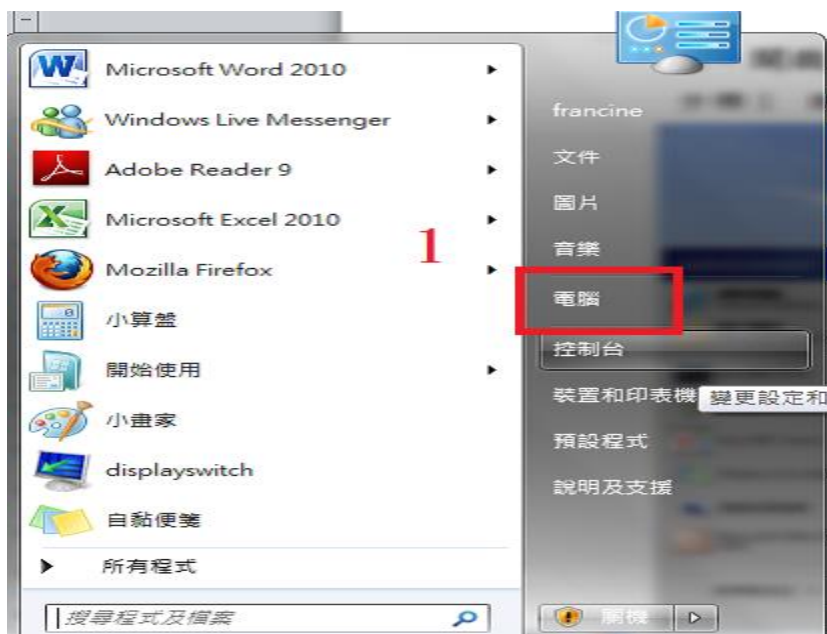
Microsoft Word 2010
Windows Live Messenger
Adobe Reader 9
Microsoft Excel 2010
Mozilla Firefox
小算盤
開始使用
小畫家
displayswitch
自黏便箋
所有程式
搜尋程式及檔案

1

francine
文件
圖片
音樂
電腦
控制台
裝置和印表機
變更設定和
預設程式
說明及支援
關機